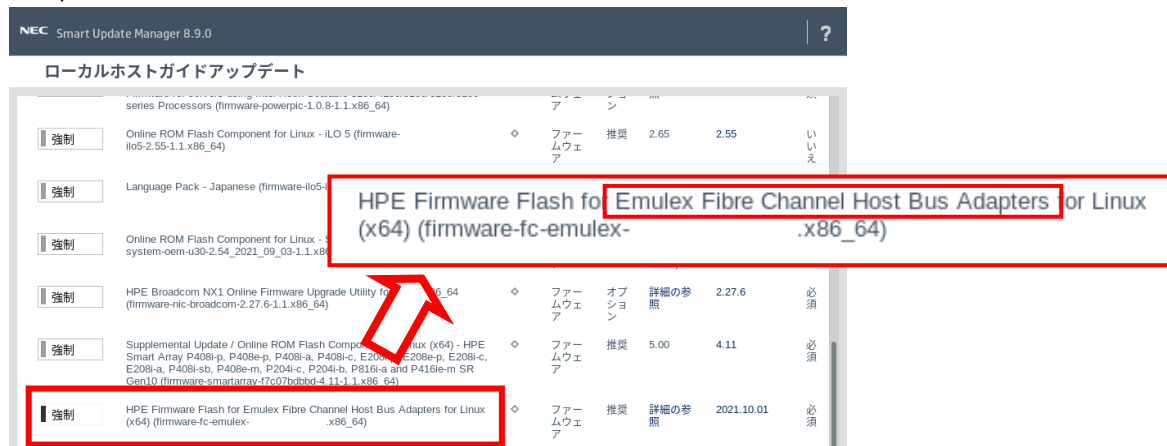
NEC Smart Update Manager 8.9.0

?

ローカルホストガイドアップデート

series Processors (firmware-powerpic-1.0.8-1.1.x86_64) ウェア ン 須

強制 | Online ROM Flash Component for Linux - iLO 5 (firmware-ilo5-2.55-1.1.x86_64) | ◇ | ファームウェア | 推奨 | 2.65 | 2.55 | いいえ

強制 | Language Pack - Japanese (firmware-ilo5-l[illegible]

HPE Firmware Flash for Emulex Fibre Channel Host Bus Adapters for Linux (x64) (firmware-fc-emulex- .x86_64)

強制 | Online ROM Flash Component for Linux - S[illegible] system-oem-u30-2.54_2021_09_03-1.1.x8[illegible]

強制 | HPE Broadcom NX1 Online Firmware Upgrade Utility fo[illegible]x86_64 (firmware-nic-broadcom-2.27.6-1.1.x86_64) | ◇ | ファームウェア | オプション | 詳細の参照 | 2.27.6 | 必須

強制 | Supplemental Update / Online ROM Flash Compo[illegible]inux (x64) - HPE Smart Array P408i-p, P408e-p, P408i-a, P408i-c, E208i-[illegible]E208e-p, E208i-c, E208i-a, P408i-sb, P408e-m, P204i-c, P204i-b, P816i-a and P416ie-m SR Gen10 (firmware-smartarray-f7c07bdbbd-4.11-1.1.x86_64) | ◇ | ファームウェア | 推奨 | 5.00 | 4.11 | 必須

強制 | HPE Firmware Flash for Emulex Fibre Channel Host Bus Adapters for Linux (x64) (firmware-fc-emulex- .x86_64) | ◇ | ファームウェア | 推奨 | 詳細の参照 | 2021.10.01 | 必須